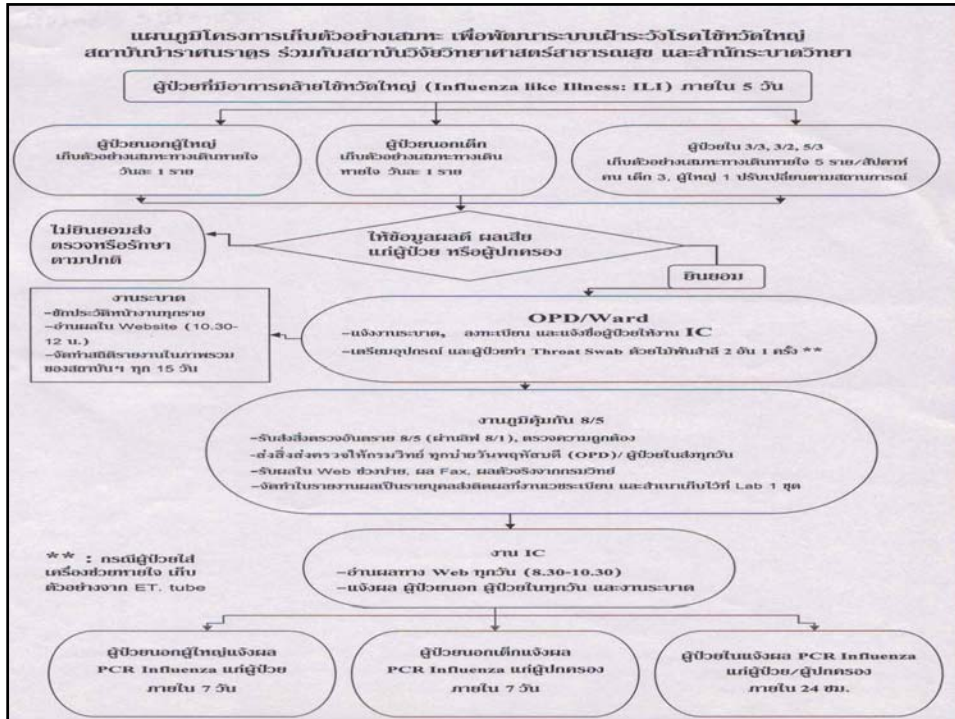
แผนภูมิโครงการเก็บตัวอย่างเสมหะ เพื่อพัฒนาระบบเฝ้าระวังโรคไข้หวัดใหญ่
สถาบันบำราศนราดูร ร่วมกับสถาบันวิจัยวิทยาศาสตร์สาธารณสุข และสำนักระบาดวิทยา

ผู้ป่วยที่มีอาการคล้ายไข้หวัดใหญ่ (Influenza like Illness: ILI) ภายใน 5 วัน

ผู้ป่วยนอกผู้ใหญ่
เก็บตัวอย่างเสมหะทางเดินหายใจ
วันละ 1 ราย

ผู้ป่วยนอกเด็ก
เก็บตัวอย่างเสมหะทางเดินหายใจ วันละ 1 ราย

ผู้ป่วยใน 3/3, 3/2, 5/3
เก็บตัวอย่างเสมหะทางเดินหายใจ 5 ราย/สัปดาห์
คน เด็ก 3, ผู้ใหญ่ 1 ปรับเปลี่ยนตามสถานการณ์

ไม่ยินยอมส่งตรวจหรือรักษาตามปกติ

ให้ข้อมูลผลดี ผลเสีย
แก่ผู้ป่วย หรือผู้ปกครอง

ยินยอม

งานระบาด
-ซักประวัติหน้างานทุกราย
-อ่านผลใน Website (10.30-12 น.)
-จัดทำสถิติรายงานในภาพรวมของสถาบันฯ ทุก 15 วัน

OPD/Ward
-แจ้งงานระบาด, ลงทะเบียน และแจ้งชื่อผู้ป่วยให้งาน IC
-เตรียมอุปกรณ์ และผู้ป่วยทำ Throat Swab ด้วยไม้พันสำลี 2 อัน 1 ครั้ง **

งานภูมิคุ้มกัน 8/5
-รับส่งสิ่งตรวจอันตราย 8/5 (ฝากเสีย 8/1), ตรวจความถูกต้อง
-ส่งสิ่งส่งตรวจให้กรมวิทย์ ทุกบ่ายวันพฤหัสบดี (OPD)/ ผู้ป่วยในส่งทุกวัน
-รับผลใน Web ช่วงบ่าย, ผล Fax, ผลตัวจริงจากกรมวิทย์
-จัดทำใบรายงานผลเป็นรายบุคคลส่งติดผลที่งานเวชระเบียน และสำเนาเก็บไว้ที่ Lab 1 ชุด

** : กรณีผู้ป่วยใส่เครื่องช่วยหายใจ เก็บตัวอย่างจาก ET. tube

งาน IC
-อ่านผลทาง Web ทุกวัน (8.30-10.30)
-แจ้งผล ผู้ป่วยนอก ผู้ป่วยในทุกวัน และงานระบาด

ผู้ป่วยนอกผู้ใหญ่แจ้งผล
PCR Influenza แก่ผู้ป่วย
ภายใน 7 วัน

ผู้ป่วยนอกเด็กแจ้งผล
PCR Influenza แก่ผู้ปกครอง
ภายใน 7 วัน

ผู้ป่วยในแจ้งผล PCR Influenza
แก่ผู้ป่วย/ผู้ปกครอง
ภายใน 24 ชม.